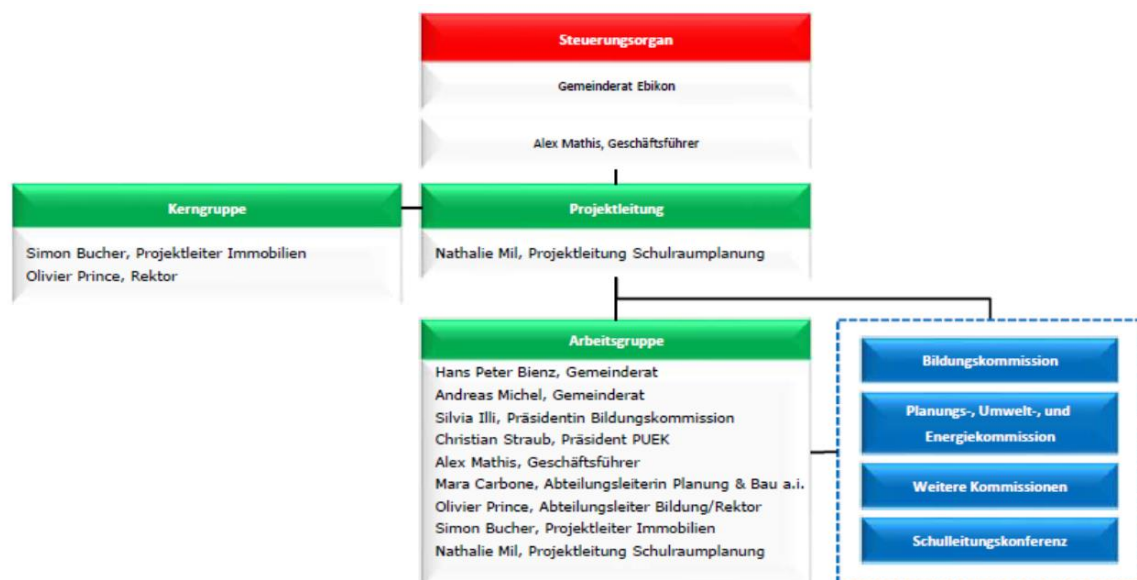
Steuerungsorgan

Gemeinderat Ebikon

Alex Mathis, Geschäftsführer

Kerngruppe

Simon Bucher, Projektleiter Immobilien
Olivier Prince, Rektor

Projektleitung

Nathalie Mil, Projektleitung Schulraumplanung

Arbeitsgruppe

Hans Peter Bienz, Gemeinderat
Andreas Michel, Gemeinderat
Silvia Illi, Präsidentin Bildungskommission
Christian Straub, Präsident PUEK
Alex Mathis, Geschäftsführer
Mara Carbone, Abteilungsleiterin Planung & Bau a.i.
Olivier Prince, Abteilungsleiter Bildung/Rektor
Simon Bucher, Projektleiter Immobilien
Nathalie Mil, Projektleitung Schulraumplanung

Bildungskommission

Planungs-, Umwelt-, und Energiekommission

Weitere Kommissionen

Schulleitungskonferenz